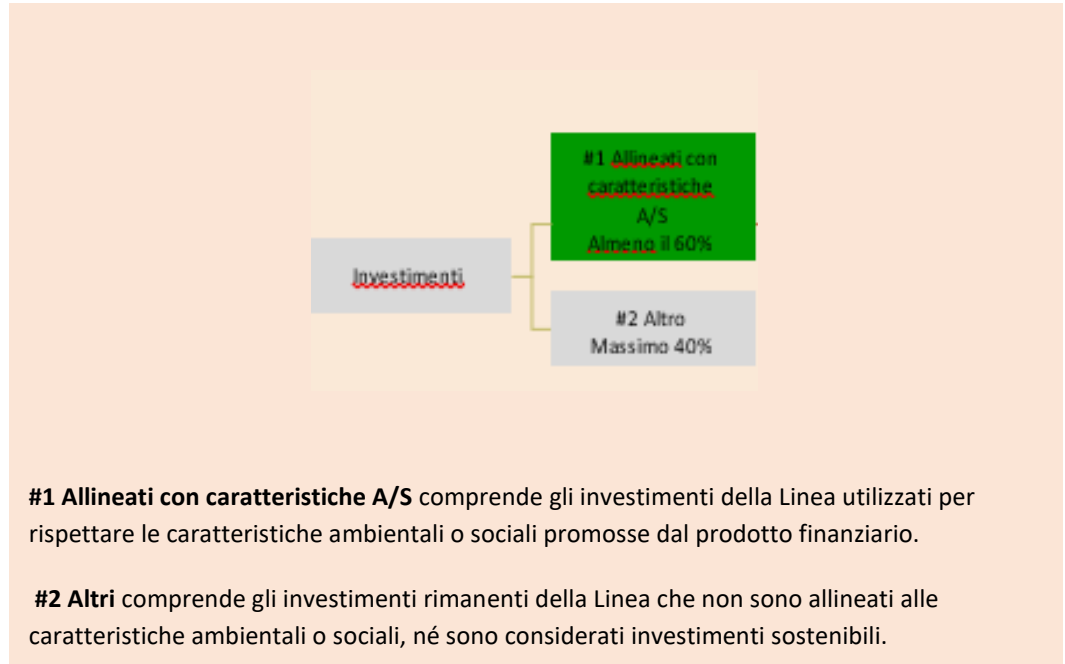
#1 Allineati con caratteristiche A/S Almeno il 60%

Investimenti

#2 Altro Massimo 40%

**#1 Allineati con caratteristiche A/S** comprende gli investimenti della Linea utilizzati per rispettare le caratteristiche ambientali o sociali promosse dal prodotto finanziario.

**#2 Altri** comprende gli investimenti rimanenti della Linea che non sono allineati alle caratteristiche ambientali o sociali, né sono considerati investimenti sostenibili.